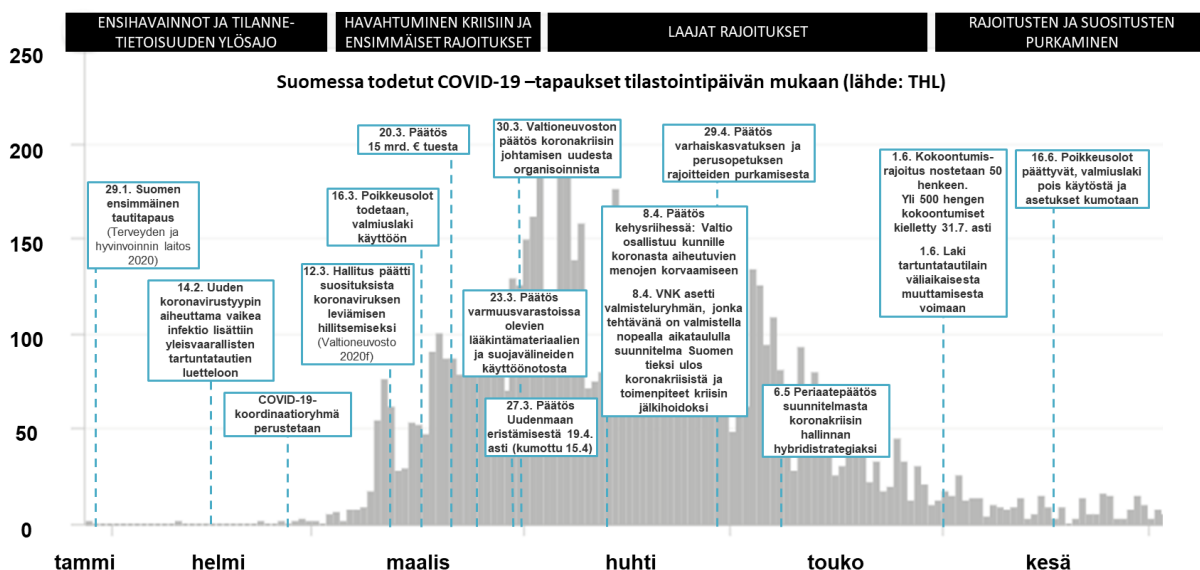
ENSIHAVAINNOT JA TILANNETIETOISUUDEN YLÖSAJO

HAVAHTUMINEN KRIISIIN JA ENSIMMÄISET RAJOITUKSET

LAAJAT RAJOITUKSET

RAJOITUSTEN JA SUOSITUSTEN PURKAMINEN

Suomessa todetut COVID-19 –tapaukset tilastointipäivän mukaan (lähde: THL)

250

200

150

100

50

0

29.1. Suomen ensimmäinen tautitapaus (Terveyden ja hyvinvoinnin laitos 2020)

14.2. Uuden koronavirustyypin aiheuttama vaikea infektio lisättiin yleisvaarallisten tartuntatautien luetteloon

COVID-19-koordinaatioryhmä perustetaan

12.3. Hallitus päätti suosituksista koronaviruksen leviämisen hillitsemiseksi (Valtioneuvosto 2020f)

16.3. Poikkeusolot todetaan, valmiuslaki käyttöön

20.3. Päätös 15 mrd. € tuesta

23.3. Päätös varmuusvarastoissa olevien lääkintämateriaalien ja suojavälineiden käyttöönotosta

27.3. Päätös Uudenmaan eristämisestä 19.4. asti (kumottu 15.4)

30.3. Valtioneuvoston päätös koronakriisin johtamisen uudesta organisoinnista

8.4. Päätös kehysriihessä: Valtio osallistuu kunnille koronasta aiheutuvien menojen korvaamiseen

8.4. VNK asetti valmisteluryhmän, jonka tehtävänä on valmistella nopealla aikataululla suunnitelma Suomen tieksi ulos koronakriisistä ja toimenpiteet kriisin jälkihoidoksi

29.4. Päätös varhaiskasvatuksen ja perusopetuksen rajoitteiden purkamisesta

6.5 Periaatepäätös suunnitelmasta koronakriisin hallinnan hybridistrategiaksi

1.6. Kokoontumisrajoitus nostetaan 50 henkeen. Yli 500 hengen kokoontumiset kielletty 31.7. asti

1.6. Laki tartuntatautilain väliaikaisesta muuttamisesta voimaan

16.6. Poikkeusolot päättyvät, valmiuslaki pois käytöstä ja asetukset kumotaan

tammi helmi maalis huhti touko kesä